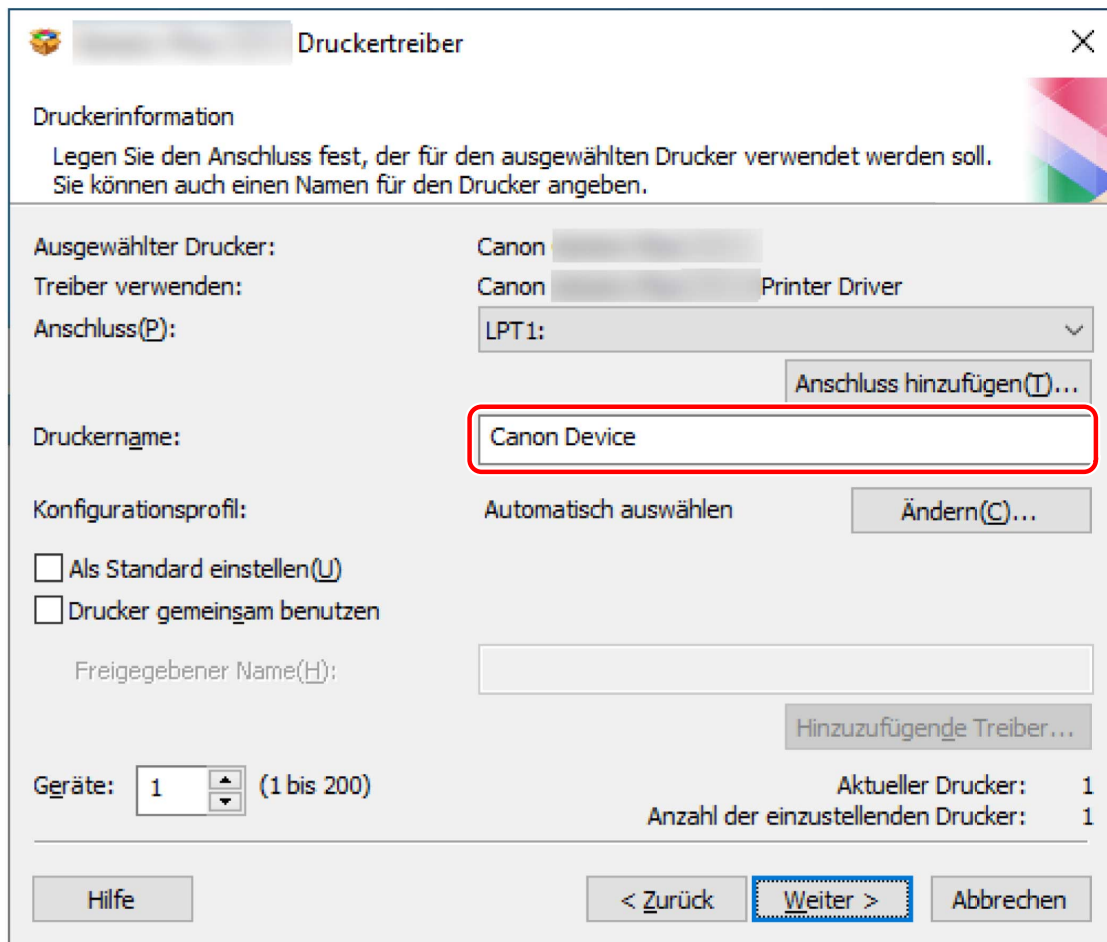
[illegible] Druckertreiber

Druckerinformation

Legen Sie den Anschluss fest, der für den ausgewählten Drucker verwendet werden soll. Sie können auch einen Namen für den Drucker angeben.

Ausgewählter Drucker: Canon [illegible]

Treiber verwenden: Canon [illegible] Printer Driver

Anschluss(P): LPT1:

Anschluss hinzufügen(T)...

Druckername: Canon Device

Konfigurationsprofil: Automatisch auswählen

Ändern(C)...

Als Standard einstellen(U)

Drucker gemeinsam benutzen

Freigegebener Name(H):

Hinzuzufügende Treiber...

Geräte: 1 (1 bis 200)

Aktueller Drucker: 1

Anzahl der einzustellenden Drucker: 1

Hilfe

< Zurück

Weiter >

Abbrechen